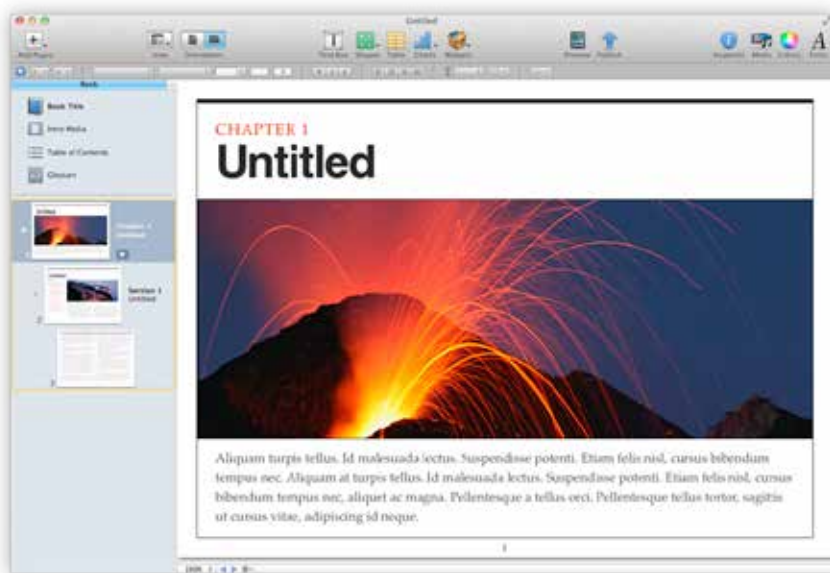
Untitled

Add Pages

View

Orientation

Text Box

Shapes

Table

Charts

Widgets

Preview

Publish

Inspector

Media

Colors

Book

Book Title

Intro Media

Table of Contents

Glossary

Chapter 1 Untitled

Section 1 Untitled

1

2

3

CHAPTER 1

Untitled

Aliquam turpis tellus. Id malesuada lectus. Suspendisse potenti. Etiam felis nisl, cursus bibendum tempus nec. Aliquam at turpis tellus. Id malesuada lectus. Suspendisse potenti. Etiam felis nisl, cursus bibendum tempus nec, aliquet ac magna. Pellentesque a tellus orci. Pellentesque tellus tortor, sagittis ut cursus vitae, adipiscing id neque.

1

100%